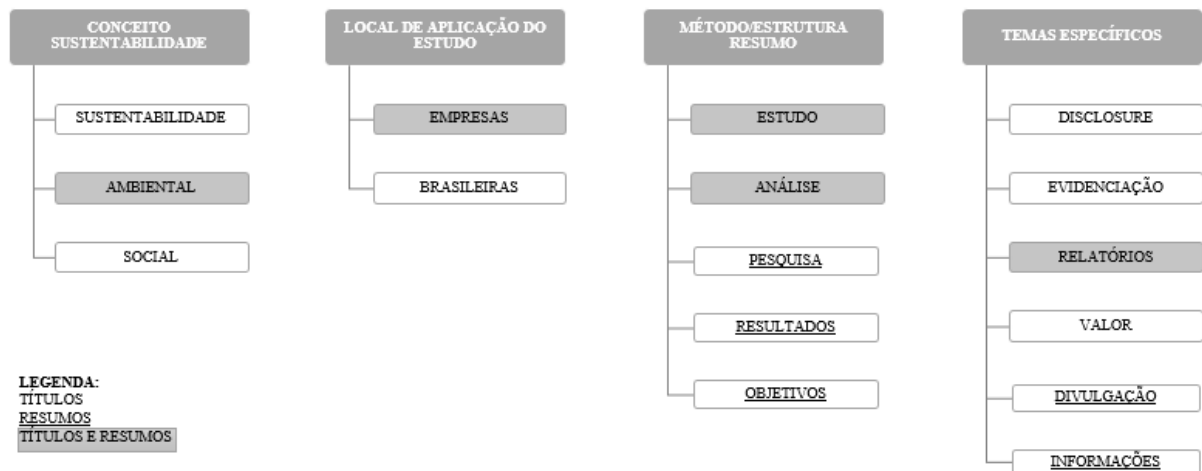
CONCEITO SUSTENTABILIDADE

SUSTENTABILIDADE

AMBIENTAL

SOCIAL

LOCAL DE APLICAÇÃO DO ESTUDO

EMPRESAS

BRASILEIRAS

MÉTODO/ESTRUTURA RESUMO

ESTUDO

ANÁLISE

PESQUISA

RESULTADOS

OBJETIVOS

TEMAS ESPECÍFICOS

DISCLOSURE

EVIDENCIAÇÃO

RELATÓRIOS

VALOR

DIVULGAÇÃO

INFORMAÇÕES

LEGENDA:
TÍTULOS
RESUMOS
TÍTULOS E RESUMOS